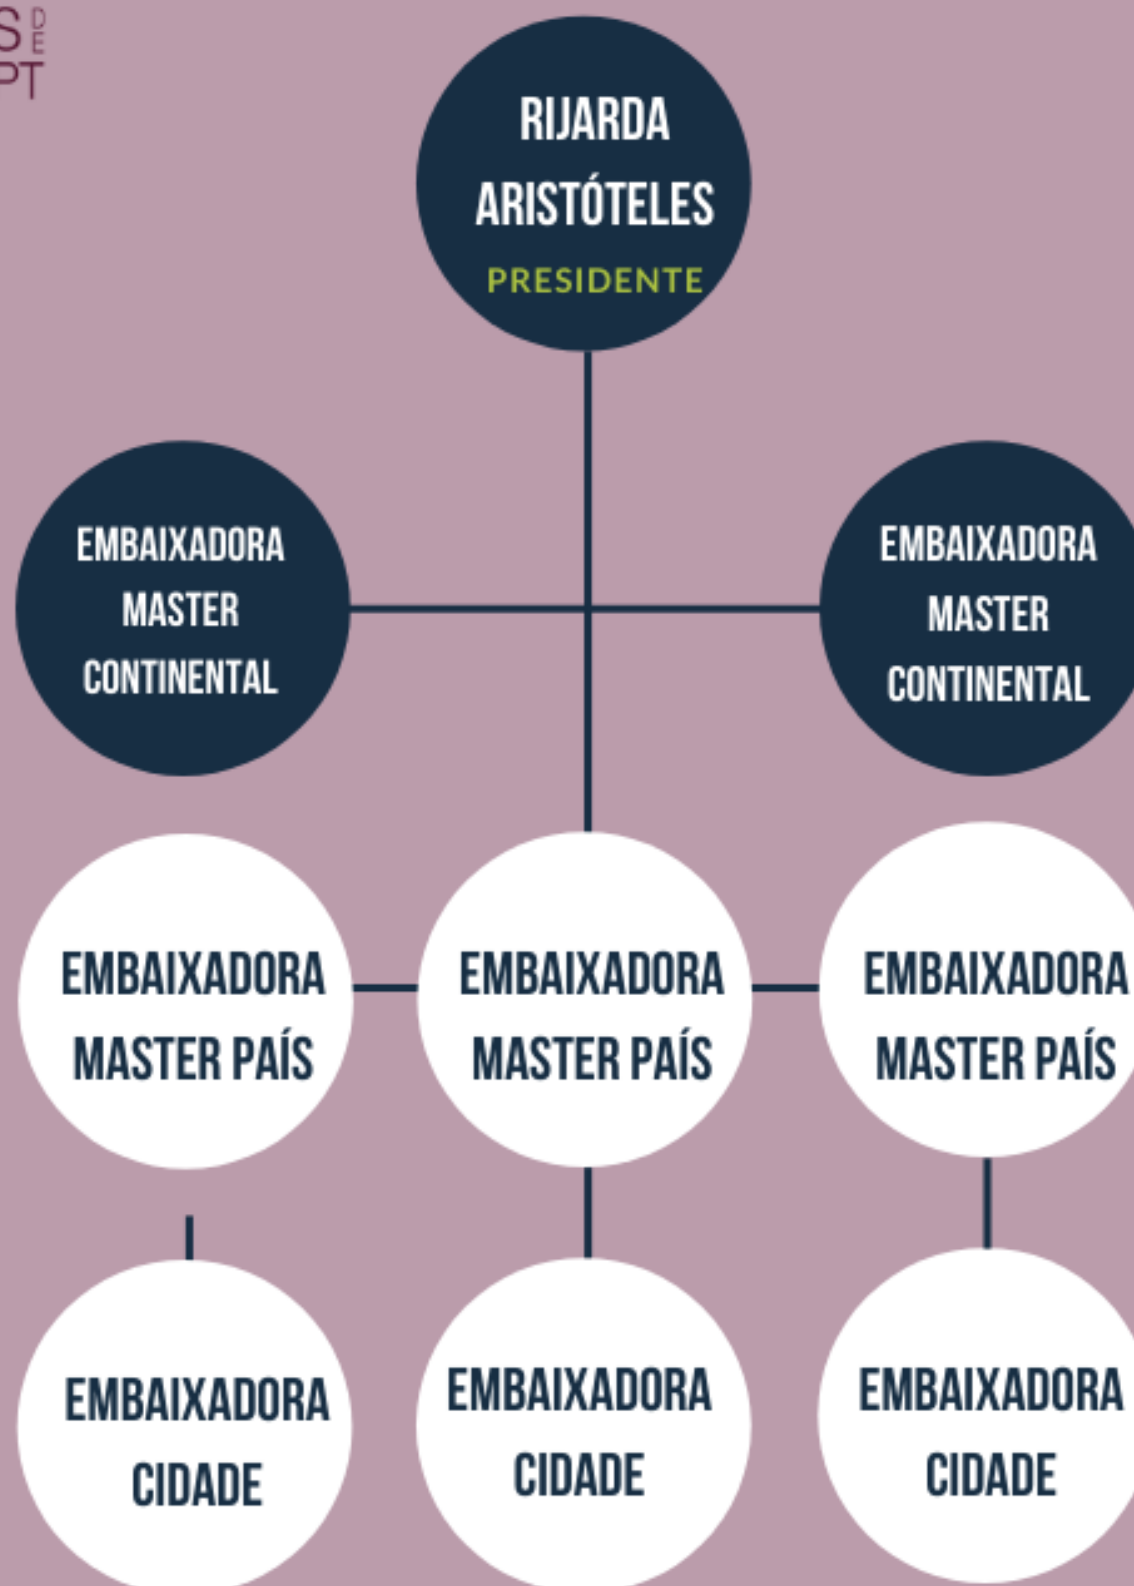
S DE
PT

RIJARDA ARISTÓTELES
PRESIDENTE

EMBAIXADORA MASTER CONTINENTAL

EMBAIXADORA MASTER CONTINENTAL

EMBAIXADORA MASTER PAÍS

EMBAIXADORA MASTER PAÍS

EMBAIXADORA MASTER PAÍS

EMBAIXADORA CIDADE

EMBAIXADORA CIDADE

EMBAIXADORA CIDADE